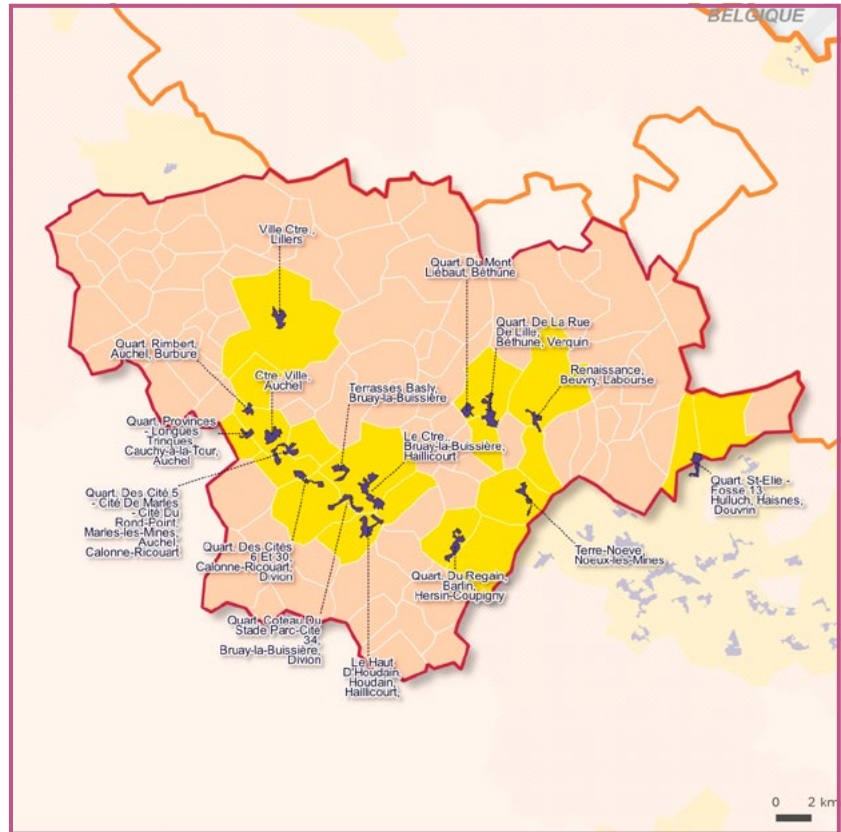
BELGIQUE

Ville Ctre , Lillers

Quart. Du Mont Liebaut, Béthune

Quart. De La Rue De Lille, Béthune, Verquin

Quart. Rimbert, Auchel, Burbure

Ctre- Ville, Auchel

Terrasses Basly, Bruay-la-Buissière

Renaissance, Beuvry, Labourse

Quart. Provinces - Longues Trinques, Cauchy-à-la-Tour, Auchel

Le Ctre, Bruay-la-Buissière, Haillicourt

Quart. St-Elie - Fosse 13, Hulluch, Haisnes, Douvrin

Quart. Des Cité 5 - Cité De Marles - Cité Du Rond-Point, Marles-les-Mines, Auchel, Calonne-Ricouart

Quart. Des Cités 6 Et 30, Calonne-Ricouart, Divion

Terre-Noeve, Noeux-les-Mines

Quart. Du Regain, Barlin, Hersin-Coupigny

Quart. Coteau Du Stade Parc-Cité 34, Bruay-la-Buissière, Divion

Le Haut D'Houdain, Houdain, Haillicourt,

0 2 km